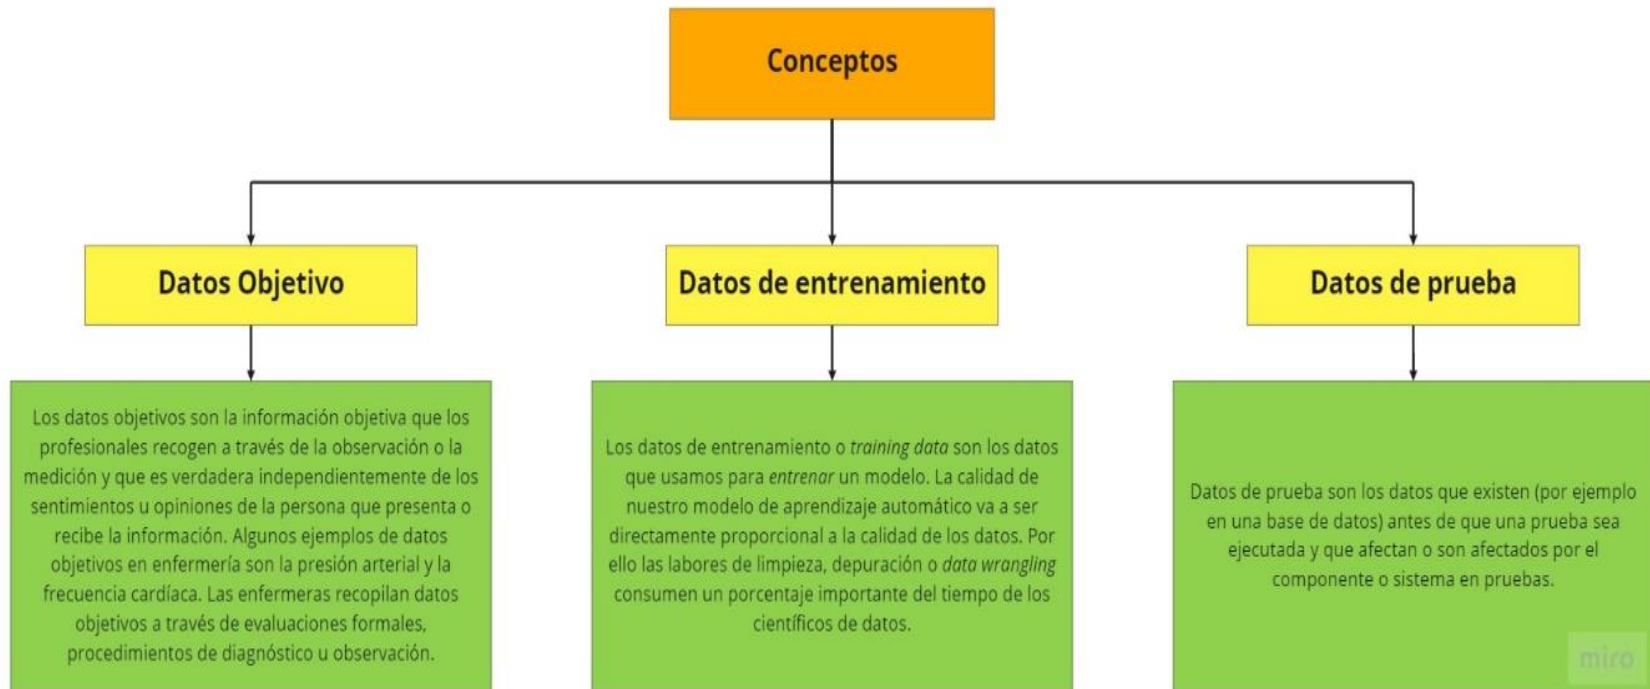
Conceptos

Datos Objetivo

Los datos objetivos son la información objetiva que los profesionales recogen a través de la observación o la medición y que es verdadera independientemente de los sentimientos u opiniones de la persona que presenta o recibe la información. Algunos ejemplos de datos objetivos en enfermería son la presión arterial y la frecuencia cardíaca. Las enfermeras recopilan datos objetivos a través de evaluaciones formales, procedimientos de diagnóstico u observación.

Datos de entrenamiento

Los datos de entrenamiento o *training data* son los datos que usamos para *entrenar* un modelo. La calidad de nuestro modelo de aprendizaje automático va a ser directamente proporcional a la calidad de los datos. Por ello las labores de limpieza, depuración o *data wrangling* consumen un porcentaje importante del tiempo de los científicos de datos.

Datos de prueba

Datos de prueba son los datos que existen (por ejemplo en una base de datos) antes de que una prueba sea ejecutada y que afectan o son afectados por el componente o sistema en pruebas.

miro